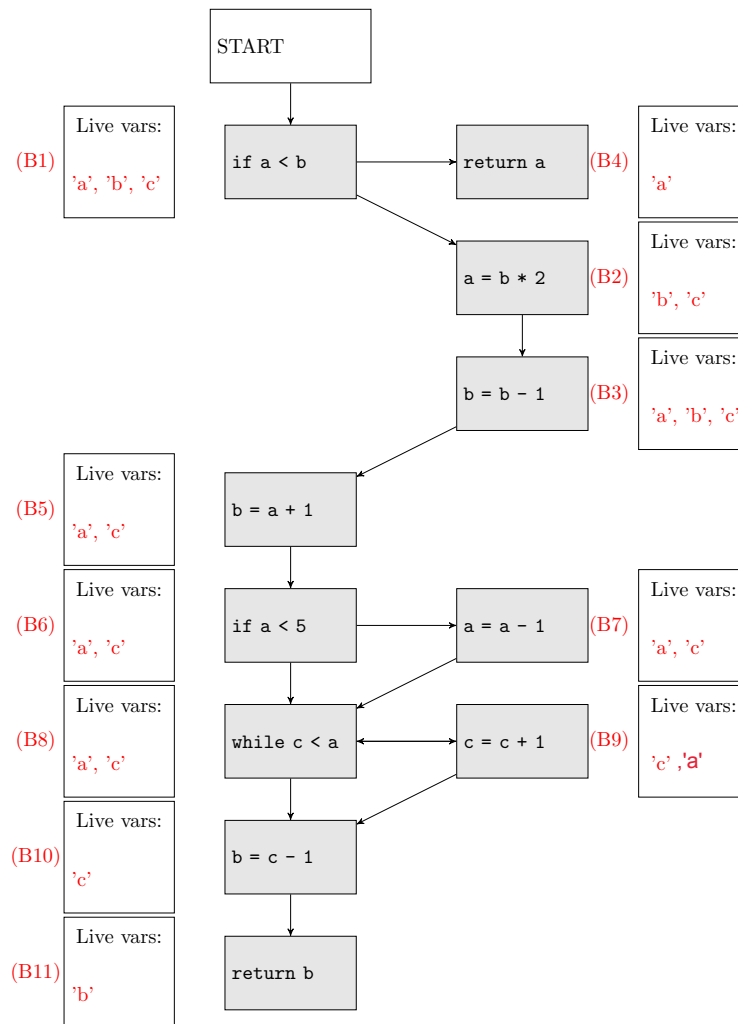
START

(B1) Live vars:
'a', 'b', 'c'

if a < b

return a (B4)
Live vars:
'a'

a = b * 2 (B2)
Live vars:
'b', 'c'

b = b - 1 (B3)
Live vars:
'a', 'b', 'c'

(B5) Live vars:
'a', 'c'

b = a + 1

(B6) Live vars:
'a', 'c'

if a < 5

a = a - 1 (B7)
Live vars:
'a', 'c'

(B8) Live vars:
'a', 'c'

while c < a

c = c + 1 (B9)
Live vars:
'c' ,'a'

(B10) Live vars:
'c'

b = c - 1

(B11) Live vars:
'b'

return b